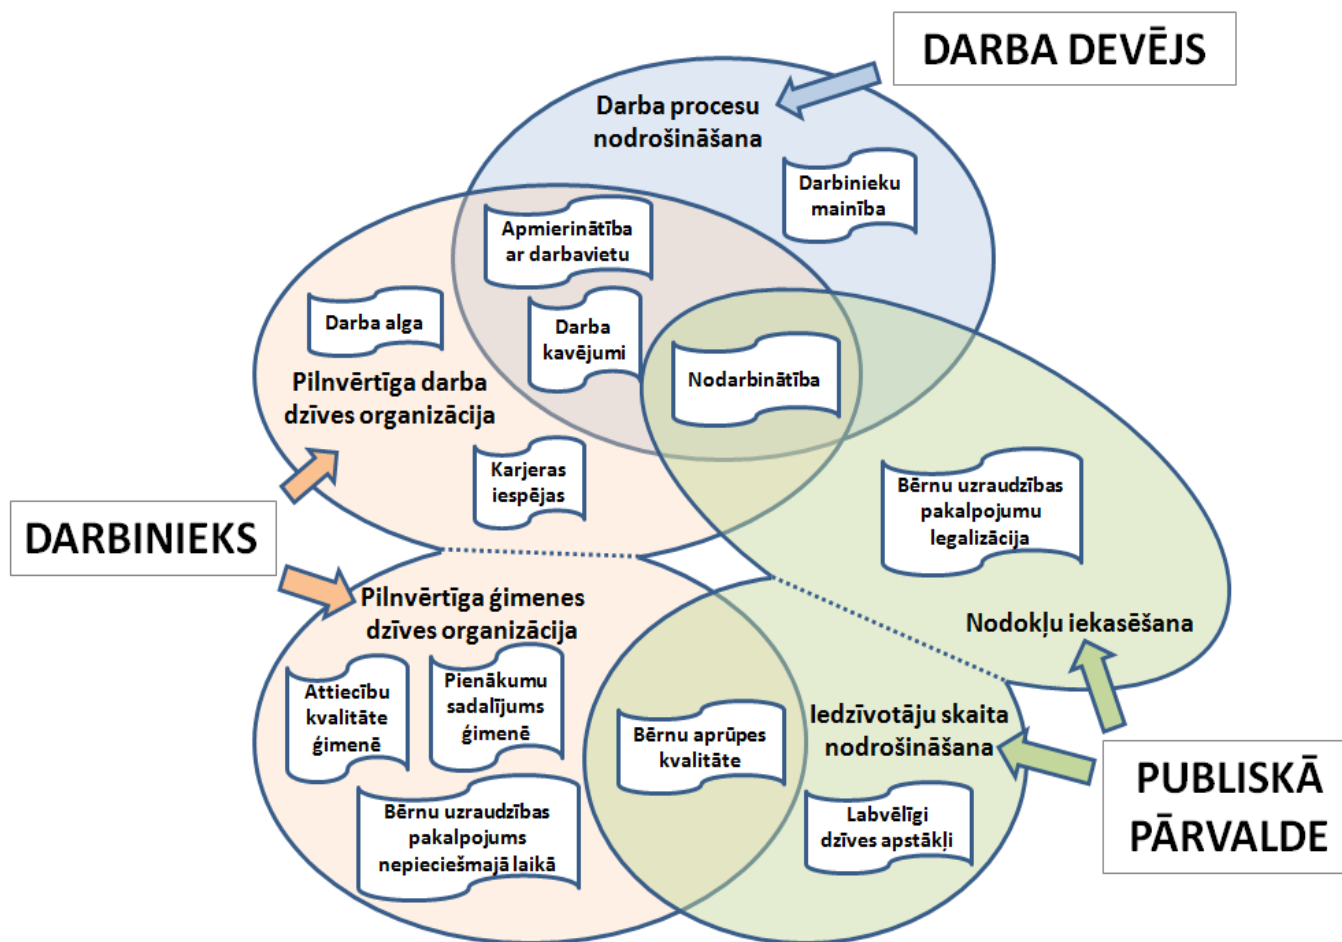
DARBA DEVĒJS

Darba procesu nodrošināšana

Darbinieku mainība

Apmierinātība ar darbavietu

Darba alga

Darba kavējumi

Nodarbinātība

Pilnvērtīga darba dzīves organizācija

Karjeras iespējas

Bērnu uzraudzības pakalpojumu legalizācija

DARBINIEKS

Pilnvērtīga ģimenes dzīves organizācija

Nodokļu iekasēšana

Attiecību kvalitāte ģimenē

Pienākumu sadalījums ģimenē

Bērnu aprūpes kvalitāte

Iedzīvotāju skaita nodrošināšana

PUBLISKĀ PĀRVALDE

Bērnu uzraudzības pakalpojums nepieciešmajā laikā

Labvēlīgi dzīves apstākļi